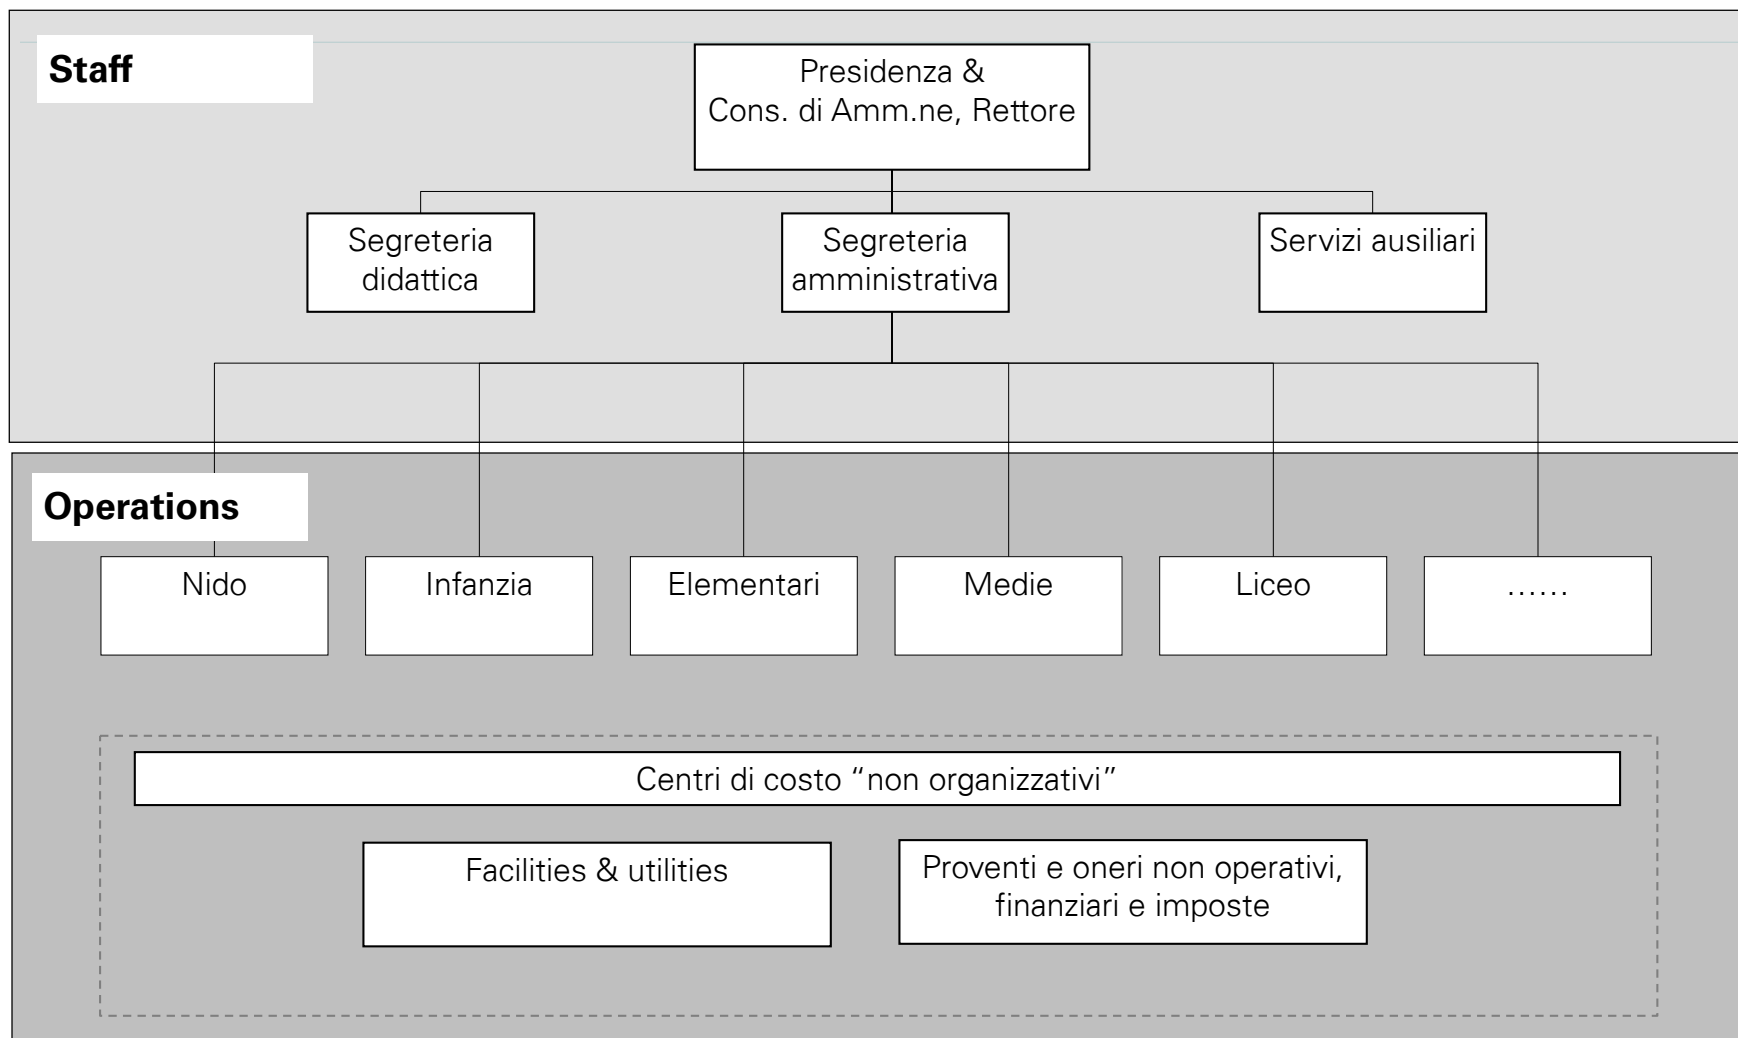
Staff

Presidenza & Cons. di Amm.ne, Rettore

Segreteria didattica

Segreteria amministrativa

Servizi ausiliari

Operations

Nido

Infanzia

Elementari

Medie

Liceo

……

Centri di costo “non organizzativi”

Facilities & utilities

Proventi e oneri non operativi, finanziari e imposte